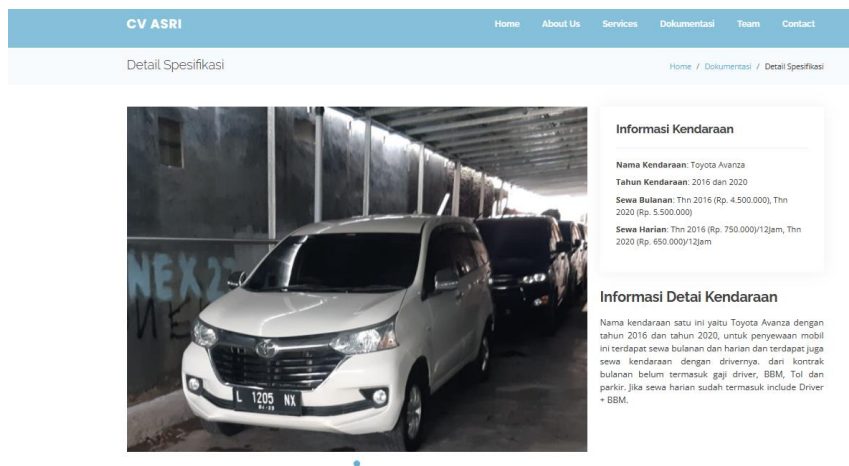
CV ASRI

Home About Us Services Dokumentasi Team Contact

Detail Spesifikasi

Home / Dokumentasi / Detail Spesifikasi

NEX22

L 1205 NX
04-25

Informasi Kendaraan

Nama Kendaraan: Toyota Avanza

Tahun Kendaraan: 2016 dan 2020

Sewa Bulanan: Thn 2016 (Rp. 4.500.000), Thn 2020 (Rp. 5.500.000)

Sewa Harian: Thn 2016 (Rp. 750.000)/12Jam, Thn 2020 (Rp. 650.000)/12Jam

Informasi Detai Kendaraan

Nama kendaraan satu ini yaitu Toyota Avanza dengan tahun 2016 dan tahun 2020, untuk penyewaan mobil ini terdapat sewa bulanan dan harian dan terdapat juga sewa kendaraan dengan drivernya. dari kontrak bulanan belum termasuk gaji driver, BBM, Tol dan parkir. Jika sewa harian sudah termasuk include Driver + BBM.